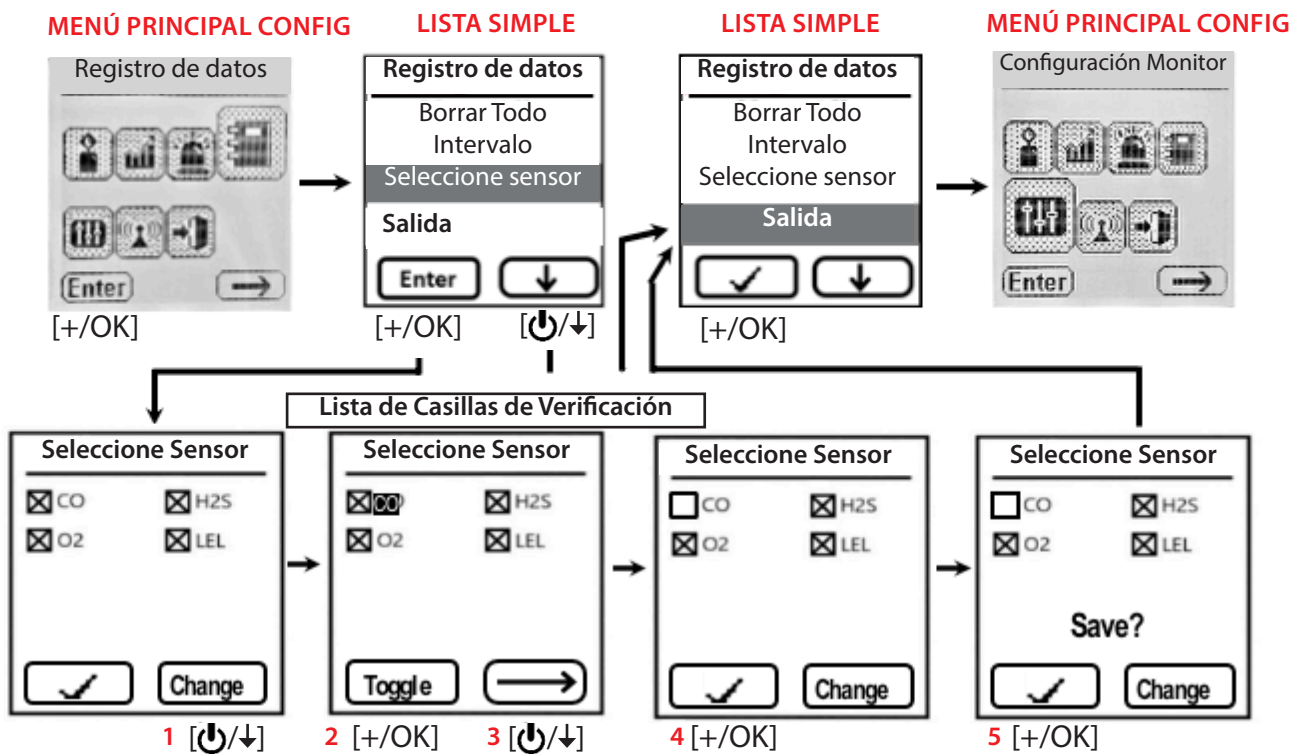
MENÚ PRINCIPAL CONFIG

Registro de datos

Enter

[+/OK]

LISTA SIMPLE

Registro de datos

Borrar Todo

Intervalo

Seleccione sensor

Salida

Enter

[+/OK] [⏻/↓]

LISTA SIMPLE

Registro de datos

Borrar Todo

Intervalo

Seleccione sensor

Salida

[+/OK]

MENÚ PRINCIPAL CONFIG

Configuración Monitor

Enter

Lista de Casillas de Verificación

Seleccione Sensor

☒ CO ☒ H2S

☒ O2 ☒ LEL

Change

1 [⏻/↓]

Seleccione Sensor

☒ CO ☒ H2S

☒ O2 ☒ LEL

Toggle

2 [+/OK] 3 [⏻/↓]

Seleccione Sensor

☐ CO ☒ H2S

☒ O2 ☒ LEL

Change

4 [+/OK]

Seleccione Sensor

☐ CO ☒ H2S

☒ O2 ☒ LEL

Save?

Change

5 [+/OK]